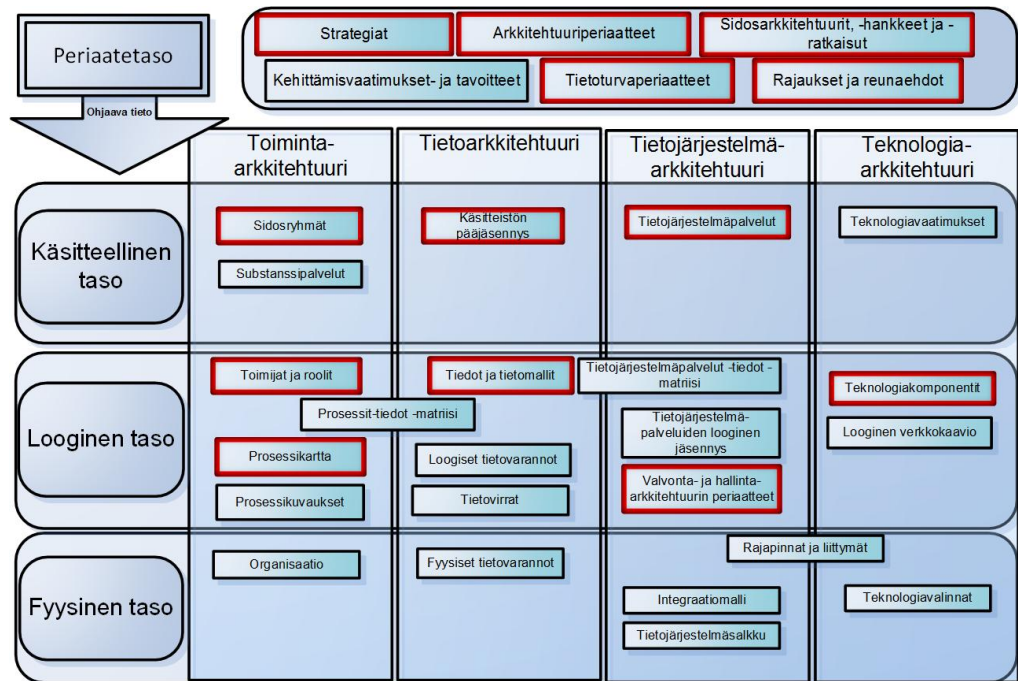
Periaatetaso

Strategiat

Arkkitehtuuriperiaatteet

Sidosarkkitehtuurit, -hankkeet ja -ratkaisut

Kehittämisvaatimukset- ja tavoitteet

Tietoturvaperiaatteet

Rajaukset ja reunaehdot

Ohjaava tieto

| | Toiminta-arkkitehtuuri | Tietoarkkitehtuuri | Tietojärjestelmä-arkkitehtuuri | Teknologia-arkkitehtuuri |
|---|---|---|---|---|
| Käsitteellinen taso | Sidosryhmät<br>Substanssipalvelut | Käsitteistön pääjäsennys | Tietojärjestelmäpalvelut | Teknologiavaatimukset |
| Looginen taso | Toimijat ja roolit<br>Prosessit-tiedot -matriisi<br>Prosessikartta<br>Prosessikuvaukset | Tiedot ja tietomallit<br>Loogiset tietovarannot<br>Tietovirrat | Tietojärjestelmäpalvelut -tiedot -matriisi<br>Tietojärjestelmä-palveluiden looginen jäsennys<br>Valvonta- ja hallinta-arkkitehtuurin periaatteet | Teknologiakomponentit<br>Looginen verkkokaavio |
| Fyysinen taso | Organisaatio | Fyysiset tietovarannot | Rajapinnat ja liittymät<br>Integraatiomalli<br>Tietojärjestelmäsalkku | Teknologiavalinnat |